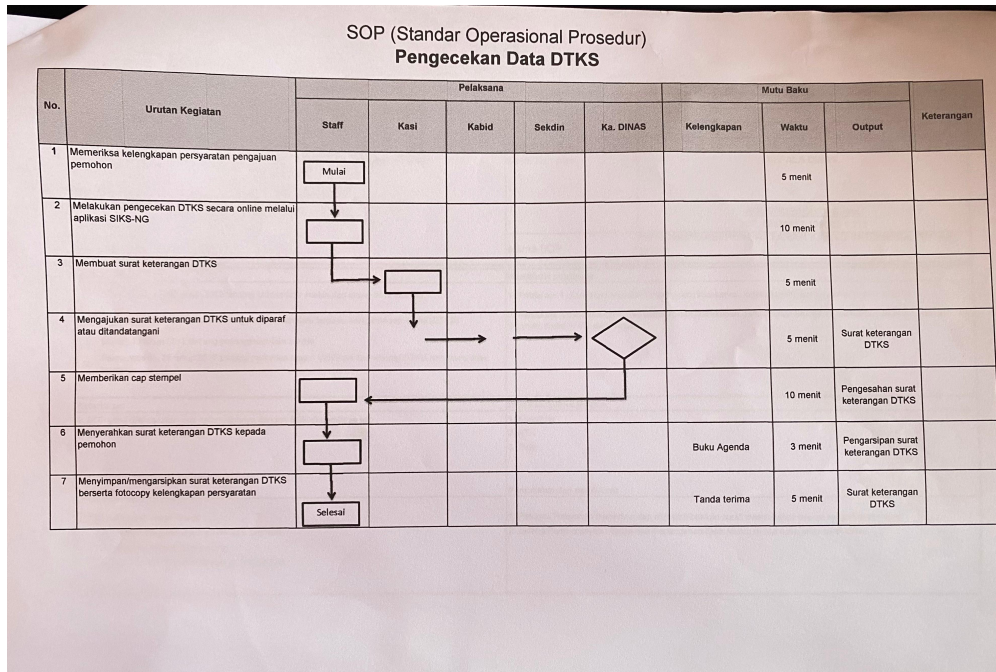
SOP (Standar Operasional Prosedur)
**Pengecekan Data DTKS**

| No. | Urutan Kegiatan | Pelaksana: Staff | Pelaksana: Kasi | Pelaksana: Kabid | Pelaksana: Sekdin | Pelaksana: Ka. DINAS | Mutu Baku: Kelengkapan | Mutu Baku: Waktu | Mutu Baku: Output | Keterangan |
|---|---|---|---|---|---|---|---|---|---|---|
| 1 | Memeriksa kelengkapan persyaratan pengajuan pemohon | Mulai | | | | | | 5 menit | | |
| 2 | Melakukan pengecekan DTKS secara online melalui aplikasi SIKS-NG | | | | | | | 10 menit | | |
| 3 | Membuat surat keterangan DTKS | | | | | | | 5 menit | | |
| 4 | Mengajukan surat keterangan DTKS untuk diparaf atau ditandatangani | | | | | | | 5 menit | Surat keterangan DTKS | |
| 5 | Memberikan cap stempel | | | | | | | 10 menit | Pengesahan surat keterangan DTKS | |
| 6 | Menyerahkan surat keterangan DTKS kepada pemohon | | | | | | Buku Agenda | 3 menit | Pengarsipan surat keterangan DTKS | |
| 7 | Menyimpan/mengarsipkan surat keterangan DTKS berserta fotocopy kelengkapan persyaratan | Selesai | | | | | Tanda terima | 5 menit | Surat keterangan DTKS | |